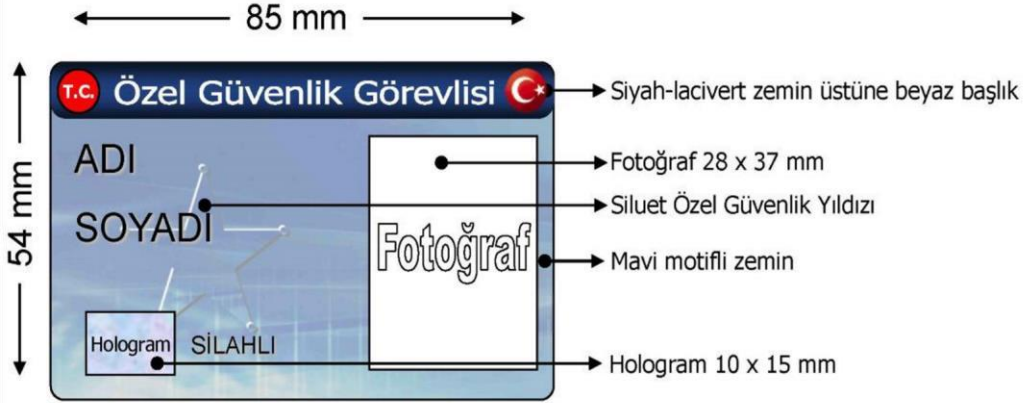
85 mm

54 mm

T.C. Özel Güvenlik Görevlisi

ADI

SOYADI

Fotoğraf

Hologram

SİLAHLI

Siyah-lacivert zemin üstüne beyaz başlık

Fotoğraf 28 x 37 mm

Siluet Özel Güvenlik Yıldızı

Mavi motifli zemin

Hologram 10 x 15 mm